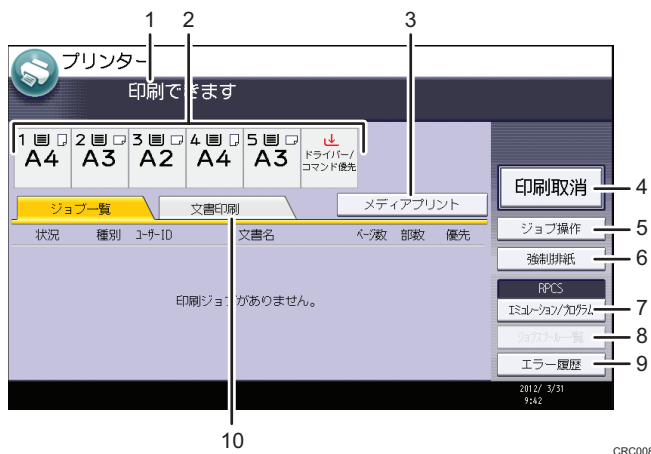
1 2 3

プリンター

印刷できます

1 A4 2 A3 3 A2 4 A4 5 A3 ドライバー/コマンド優先

印刷取消 4

ジョブ一覧 文書印刷 メディアプリント

状況 種別 ユーザーID 文書名 ページ数 部数 優先

ジョブ操作 5

強制排紙 6

RPCS

エミュレーション/プログラム 7

ジョブスプール一覧 8

エラー履歴 9

印刷ジョブがありません。

2012/ 3/31 9:42

10

CRC008